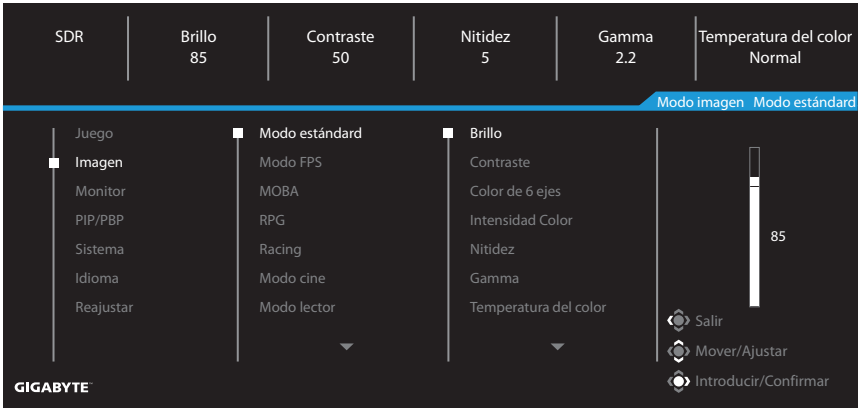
| SDR | Brillo 85 | Contraste 50 | Nitidez 5 | Gamma 2.2 | Temperatura del color Normal |
|---|---|---|---|---|---|

Modo imagen Modo estándar

Juego
Imagen
Monitor
PIP/PBP
Sistema
Idioma
Reajustar

Modo estándar
Modo FPS
MOBA
RPG
Racing
Modo cine
Modo lector

Brillo
Contraste
Color de 6 ejes
Intensidad Color
Nitidez
Gamma
Temperatura del color

85

Salir
Mover/Ajustar
Introducir/Confirmar

GIGABYTE